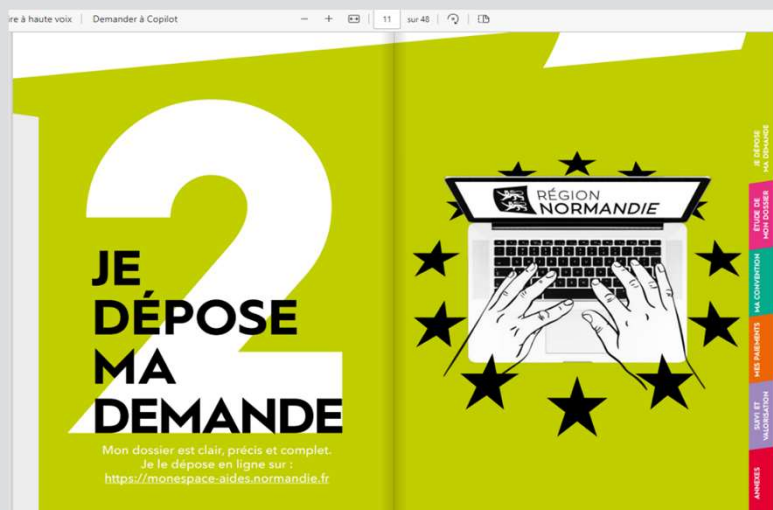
re à haute voix | Demander à Copilot | − + | 11 | sur 48

2

JE DÉPOSE MA DEMANDE

Mon dossier est clair, précis et complet.
Je le dépose en ligne sur :
https://monespace-aides.normandie.fr

RÉGION NORMANDIE

JE DÉPOSE MA DEMANDE
ÉTUDE DE MON DOSSIER
MA CONVENTION
MES PAIEMENTS
SUIVI ET VALORISATION
ANNEXES